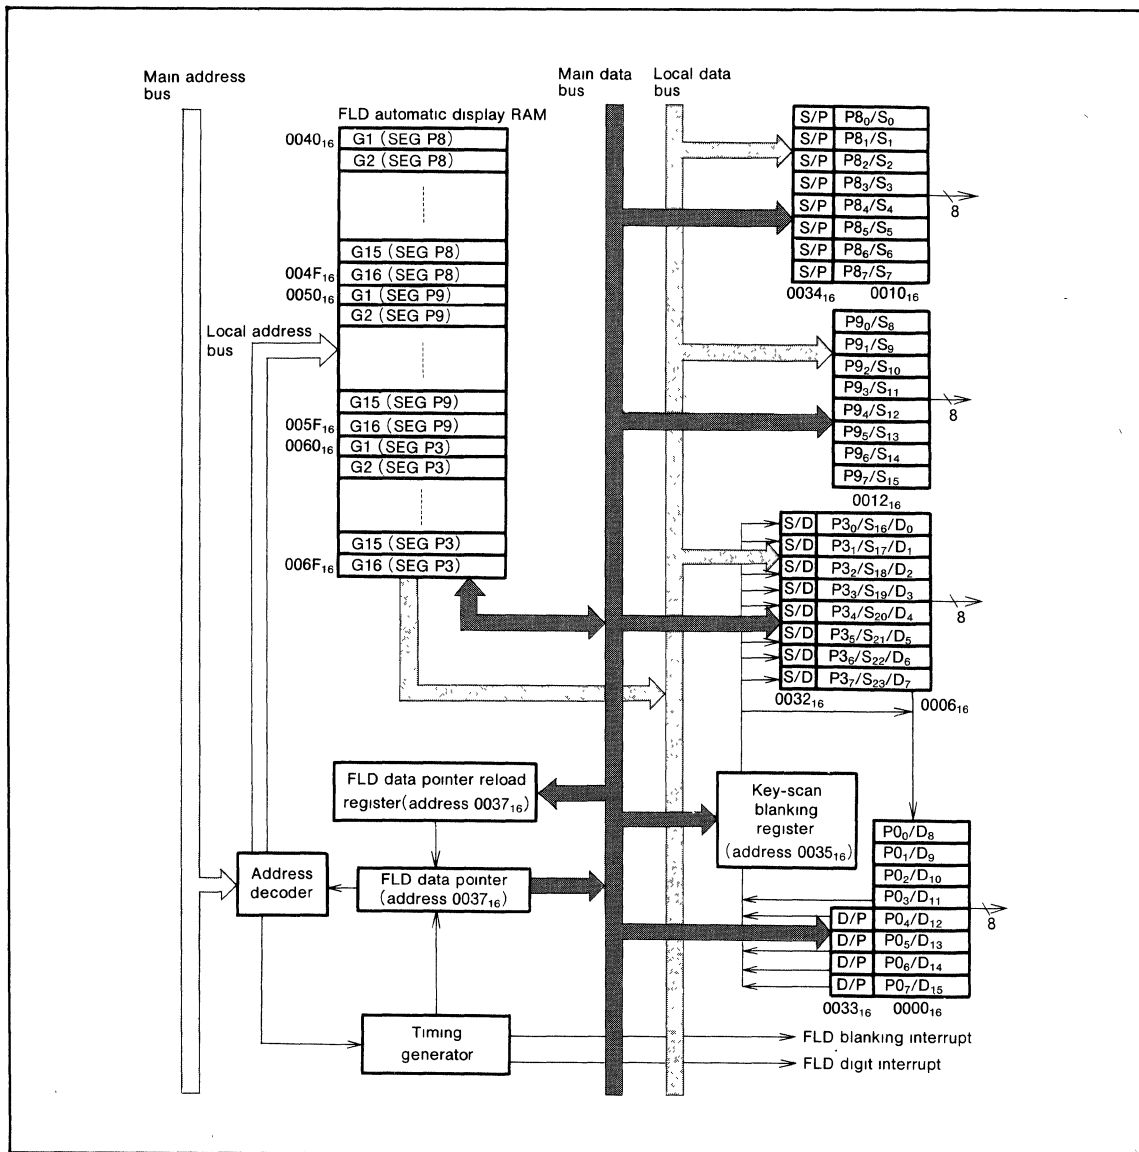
Main address bus

Main data bus

Local data bus

FLD automatic display RAM

$0040_{16}$ G1 (SEG P8)
G2 (SEG P8)
G15 (SEG P8)
$004F_{16}$ G16 (SEG P8)
$0050_{16}$ G1 (SEG P9)
G2 (SEG P9)
G15 (SEG P9)
$005F_{16}$ G16 (SEG P9)
$0060_{16}$ G1 (SEG P3)
G2 (SEG P3)
G15 (SEG P3)
$006F_{16}$ G16 (SEG P3)

Local address bus

| S/P | $P8_0/S_0$ |
|---|---|
| S/P | $P8_1/S_1$ |
| S/P | $P8_2/S_2$ |
| S/P | $P8_3/S_3$ |
| S/P | $P8_4/S_4$ |
| S/P | $P8_5/S_5$ |
| S/P | $P8_6/S_6$ |
| S/P | $P8_7/S_7$ |

$0034_{16}$ $0010_{16}$

8

| $P9_0/S_8$ |
|---|
| $P9_1/S_9$ |
| $P9_2/S_{10}$ |
| $P9_3/S_{11}$ |
| $P9_4/S_{12}$ |
| $P9_5/S_{13}$ |
| $P9_6/S_{14}$ |
| $P9_7/S_{15}$ |

$0012_{16}$

8

| S/D | $P3_0/S_{16}/D_0$ |
|---|---|
| S/D | $P3_1/S_{17}/D_1$ |
| S/D | $P3_2/S_{18}/D_2$ |
| S/D | $P3_3/S_{19}/D_3$ |
| S/D | $P3_4/S_{20}/D_4$ |
| S/D | $P3_5/S_{21}/D_5$ |
| S/D | $P3_6/S_{22}/D_6$ |
| S/D | $P3_7/S_{23}/D_7$ |

$0032_{16}$ $0006_{16}$

8

FLD data pointer reload register(address $0037_{16}$)

Key-scan blanking register (address $0035_{16}$)

Address decoder

FLD data pointer (address $0037_{16}$)

| | $P0_0/D_8$ |
|---|---|
| | $P0_1/D_9$ |
| | $P0_2/D_{10}$ |
| | $P0_3/D_{11}$ |
| D/P | $P0_4/D_{12}$ |
| D/P | $P0_5/D_{13}$ |
| D/P | $P0_6/D_{14}$ |
| D/P | $P0_7/D_{15}$ |

$0033_{16}$ $0000_{16}$

8

Timing generator

FLD blanking interrupt

FLD digit interrupt